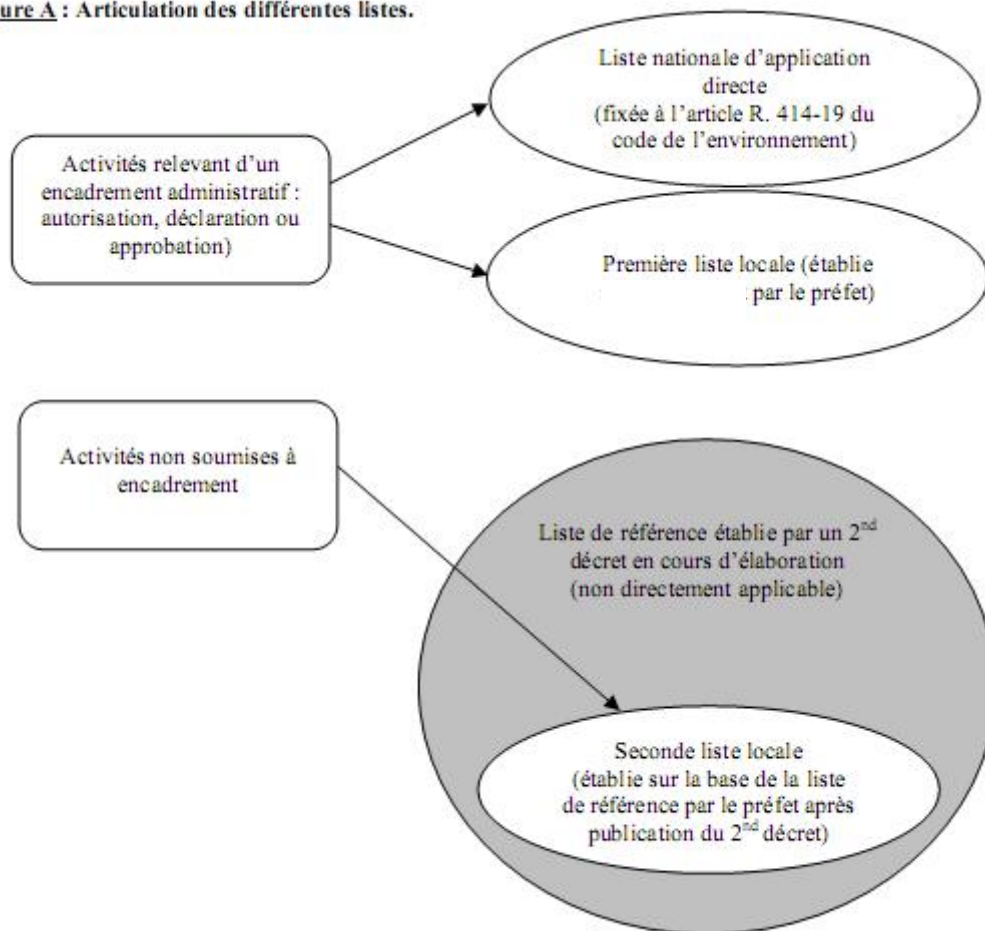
ure A : Articulation des différentes listes.

Activités relevant d'un encadrement administratif : autorisation, déclaration ou approbation)

Liste nationale d'application directe (fixée à l'article R. 414-19 du code de l'environnement)

Première liste locale (établie par le préfet)

Activités non soumises à encadrement

Liste de référence établie par un 2$^{nd}$ décret en cours d'élaboration (non directement applicable)

Seconde liste locale (établie sur la base de la liste de référence par le préfet après publication du 2$^{nd}$ décret)